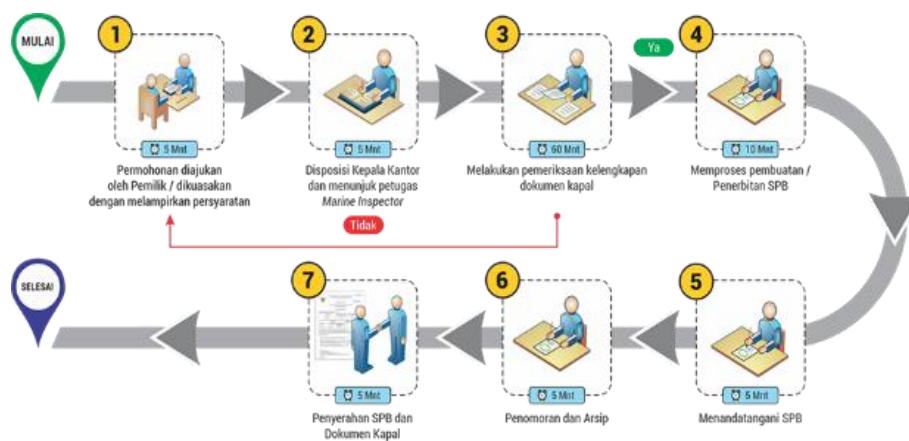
MULAI

1
5 Mnt
Permohonan diajukan oleh Pemilik / dikuasakan dengan melampirkan persyaratan

2
5 Mnt
Disposisi Kepala Kantor dan menunjuk petugas *Marine Inspector*

3
60 Mnt
Melakukan pemeriksaan kelengkapan dokumen kapal

Ya

4
10 Mnt
Memproses pembuatan / Penerbitan SPB

Tidak

SELESAI

7
5 Mnt
Penyerahan SPB dan Dokumen Kapal

6
5 Mnt
Penomoran dan Arsip

5
5 Mnt
Menandatangani SPB